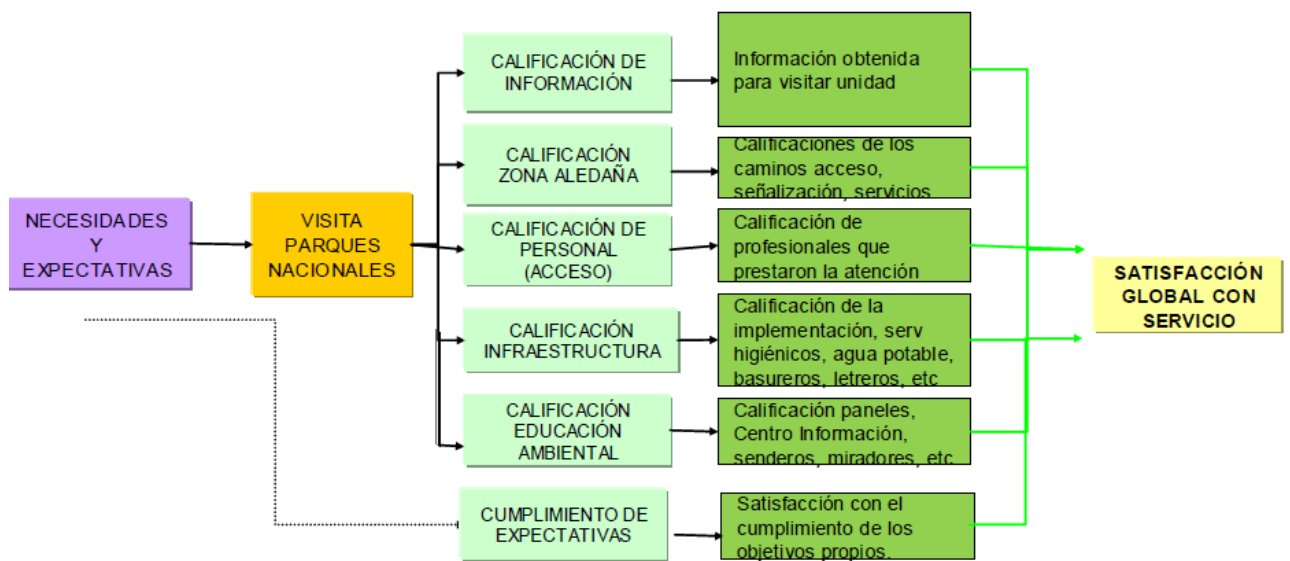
NECESIDADES Y EXPECTATIVAS

VISITA PARQUES NACIONALES

CALIFICACIÓN DE INFORMACIÓN

Información obtenida para visitar unidad

CALIFICACIÓN ZONA ALEDAÑA

Calificaciones de los caminos acceso, señalización, servicios

CALIFICACIÓN DE PERSONAL (ACCESO)

Calificación de profesionales que prestaron la atención

CALIFICACIÓN INFRAESTRUCTURA

Calificación de la implementación, serv higiénicos, agua potable, basureros, letreros, etc

CALIFICACIÓN EDUCACIÓN AMBIENTAL

Calificación paneles, Centro Información, senderos, miradores, etc

CUMPLIMIENTO DE EXPECTATIVAS

Satisfacción con el cumplimiento de los objetivos propios.

SATISFACCIÓN GLOBAL CON SERVICIO